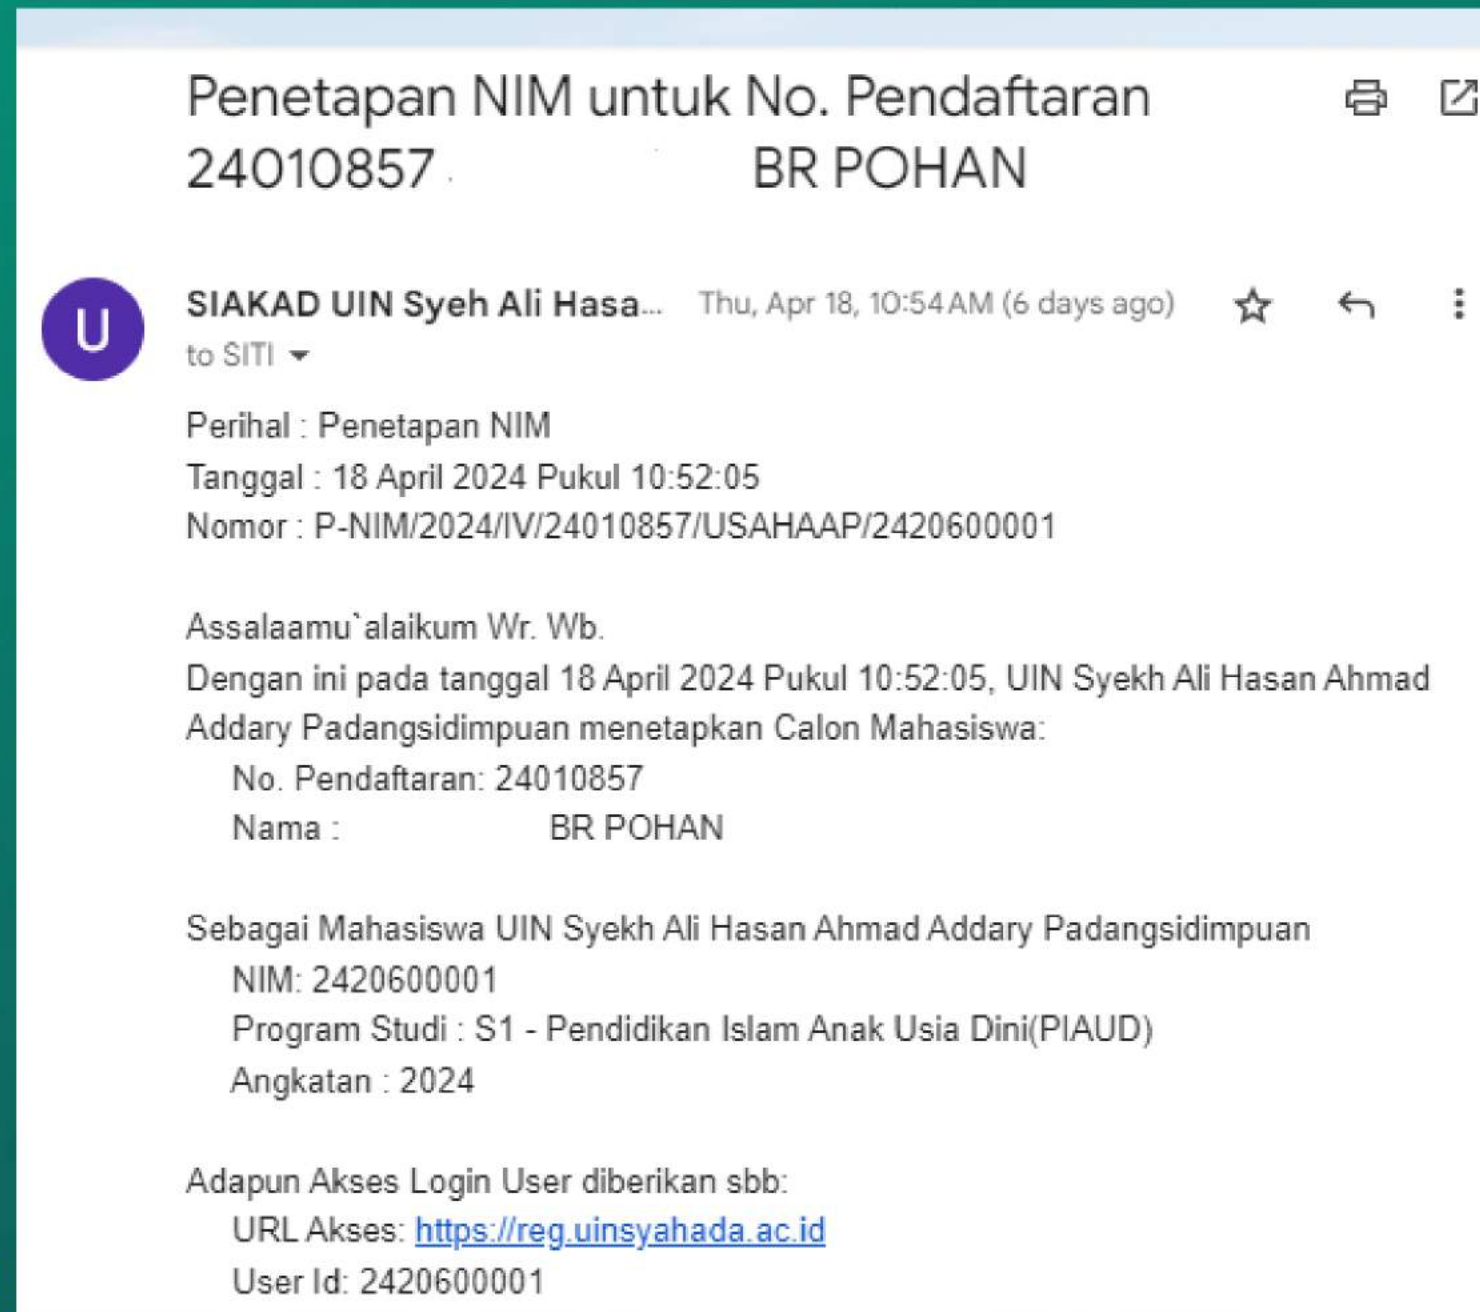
Penetapan NIM untuk No. Pendaftaran 24010857 BR POHAN

U

SIAKAD UIN Syeh Ali Hasa... Thu, Apr 18, 10:54 AM (6 days ago)

to SITI

Perihal : Penetapan NIM
Tanggal : 18 April 2024 Pukul 10:52:05
Nomor : P-NIM/2024/IV/24010857/USAHAAP/2420600001

Assalaamu`alaikum Wr. Wb.
Dengan ini pada tanggal 18 April 2024 Pukul 10:52:05, UIN Syekh Ali Hasan Ahmad Addary Padangsidimpuan menetapkan Calon Mahasiswa:
No. Pendaftaran: 24010857
Nama : BR POHAN

Sebagai Mahasiswa UIN Syekh Ali Hasan Ahmad Addary Padangsidimpuan
NIM: 2420600001
Program Studi : S1 - Pendidikan Islam Anak Usia Dini(PIAUD)
Angkatan : 2024

Adapun Akses Login User diberikan sbb:
URL Akses: https://reg.uinsyahada.ac.id
User Id: 2420600001